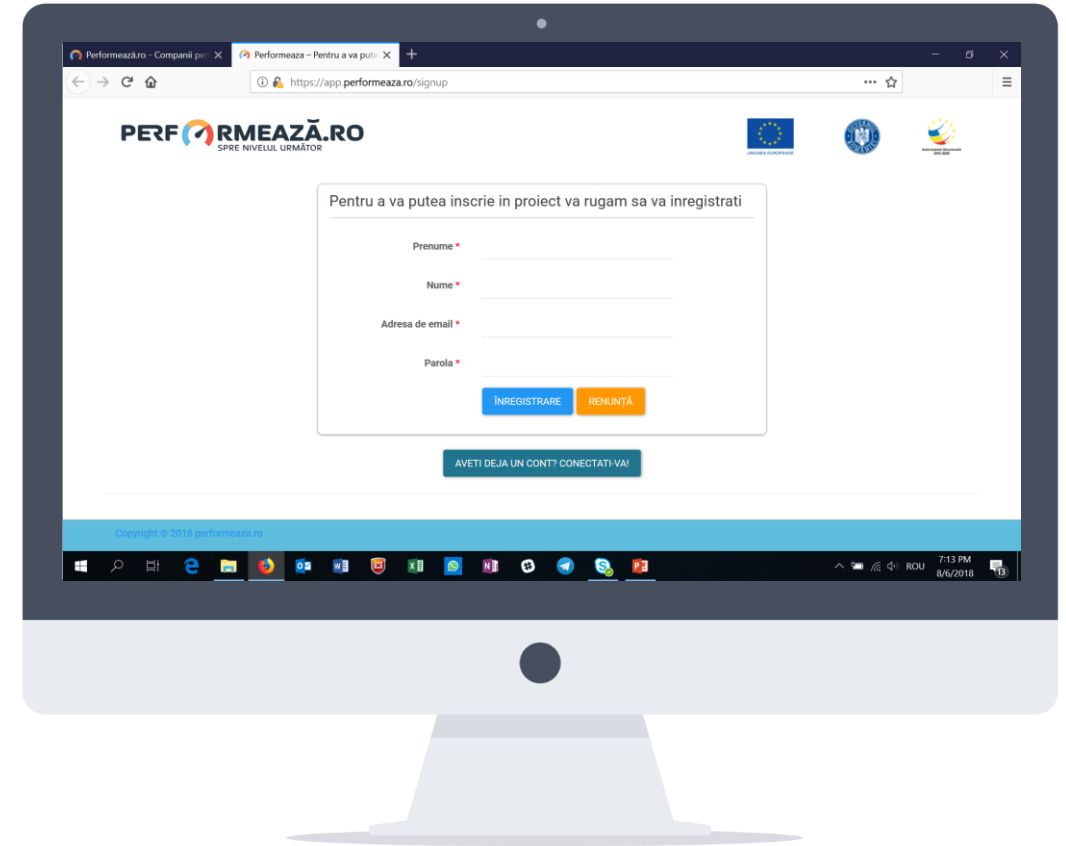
Performează.ro - Companii per ×

Performeaza – Pentru a va pute ×

https://app.performeaza.ro/signup

PERFORMEAZĂ.RO
SPRE NIVELUL URMĂTOR

UNIUNEA EUROPEANĂ

Pentru a va putea inscrie in proiect va rugam sa va inregistrati

Prenume *

Nume *

Adresa de email *

Parola *

ÎNREGISTRARE

RENUNȚĂ

AVETI DEJA UN CONT? CONECTATI-VA!

Copyright © 2018 performeaza.ro

ROU 7:13 PM 8/6/2018

13